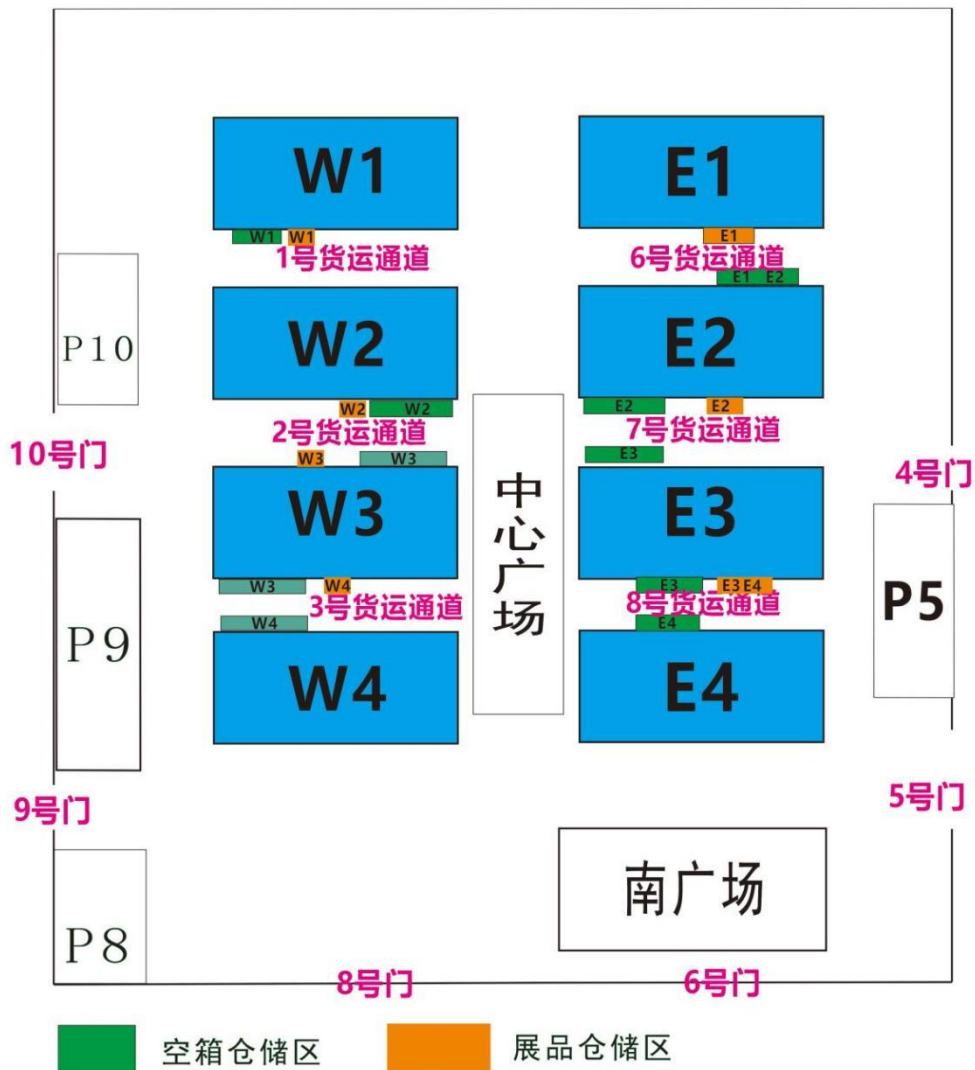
W1

W1 W1
1号货运通道

P10

W2

W2 W2
2号货运通道

10号门

W3 W3

W3

W3 W4
3号货运通道

W4

P9

W4

9号门

P8

8号门

E1

E1
6号货运通道
E1 E2

E2

E2 E2
7号货运通道
E3

E3

E3 E3 E4
8号货运通道
E4

E4

中心广场

4号门

P5

5号门

南广场

6号门

空箱仓储区

展品仓储区